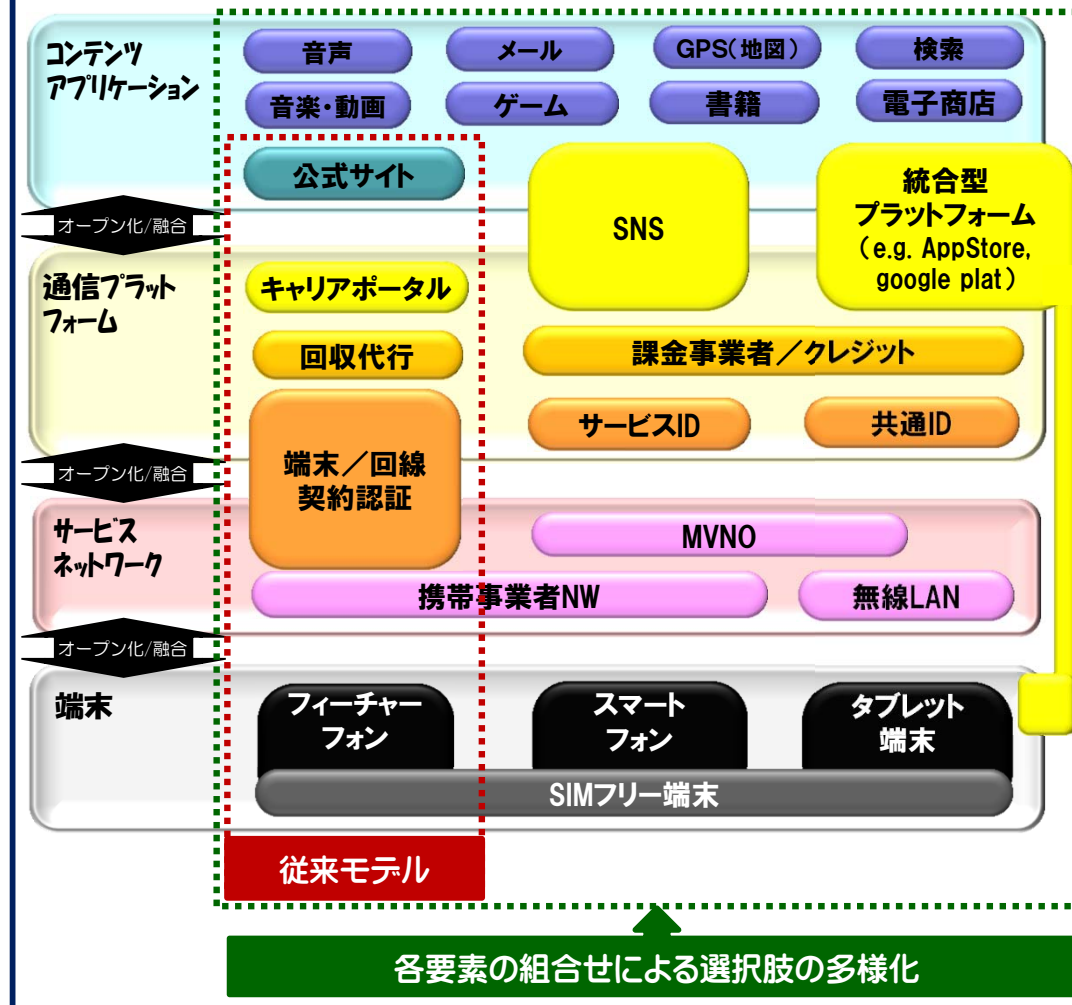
コンテンツ
アプリケーション

音声
メール
GPS(地図)
検索
音楽・動画
ゲーム
書籍
電子商店

公式サイト
SNS
統合型
プラットフォーム
(e.g. AppStore, google plat)

オープン化/融合

通信プラット
フォーム

キャリアポータル
回収代行
課金事業者/クレジット
サービスID
共通ID
端末/回線
契約認証

オープン化/融合

サービス
ネットワーク

MVNO
携帯事業者NW
無線LAN

オープン化/融合

端末

フィーチャーフォン
スマートフォン
タブレット端末
SIMフリー端末

従来モデル

各要素の組合せによる選択肢の多様化